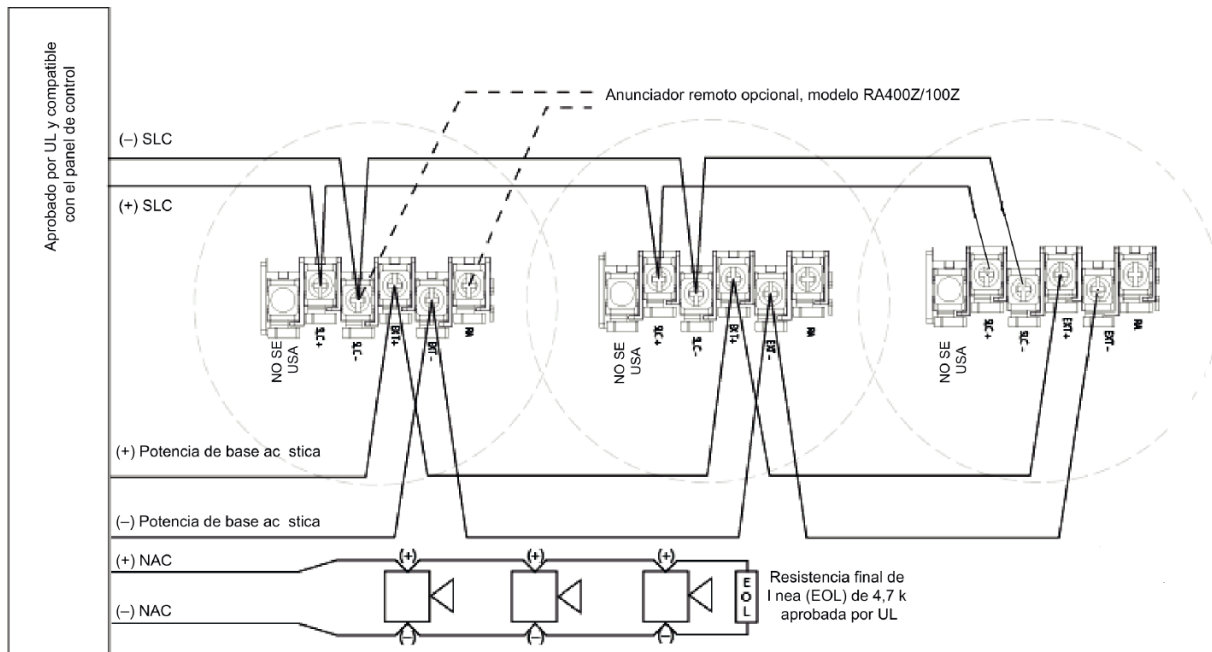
Aprobado por UL y compatible con el panel de control

Anunciador remoto opcional, modelo RA400Z/100Z

(–) SLC

(+) SLC

NO SE USA

SLC+

SLC–

EXT+

EXT–

RA

NO SE USA

SLC+

SLC–

EXT+

EXT–

RA

NO SE USA

SLC+

SLC–

EXT+

EXT–

RA

(+) Potencia de base ac stica

(–) Potencia de base ac stica

(+) NAC

(–) NAC

(+)

(+)

(+)

(–)

(–)

(–)

EOL

Resistencia final de l nea (EOL) de 4,7 k aprobada por UL